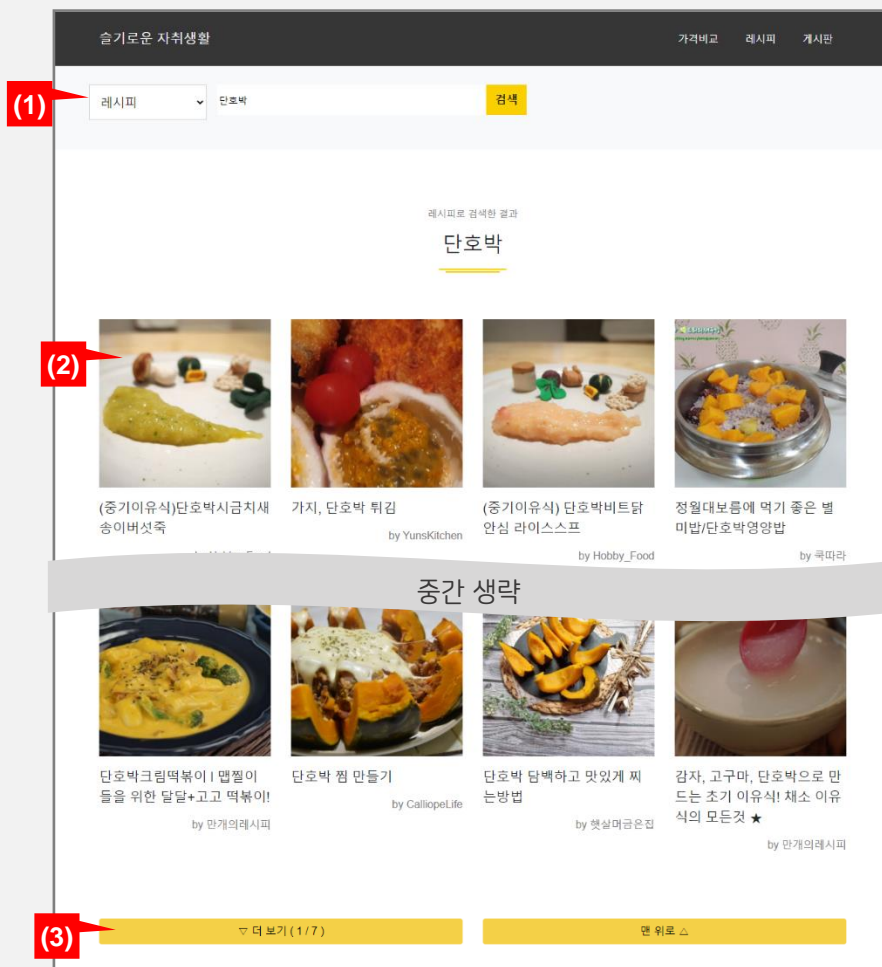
슬기로운 자취생활

가격비교 레시피 게시판

(1)

레시피

단호박

검색

레시피로 검색한 결과

단호박

(2)

(중기이유식)단호박시금치새송이버섯죽

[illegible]

가지, 단호박 튀김

by YunsKitchen

(중기이유식) 단호박비트닭안심 라이스스프

by Hobby_Food

정월대보름에 먹기 좋은 별미밥/단호박영양밥

by 쿡따라

중간 생략

단호박크림떡볶이 l 맵찔이들을 위한 달달+고고 떡볶이!

by 만개의레시피

단호박 찜 만들기

by CalliopeLife

단호박 담백하고 맛있게 찌는방법

by 햇살머금은집

감자, 고구마, 단호박으로 만드는 초기 이유식! 채소 이유식의 모든것 ★

by 만개의레시피

(3)

▽ 더 보기 ( 1 / 7 )

맨 위로 △